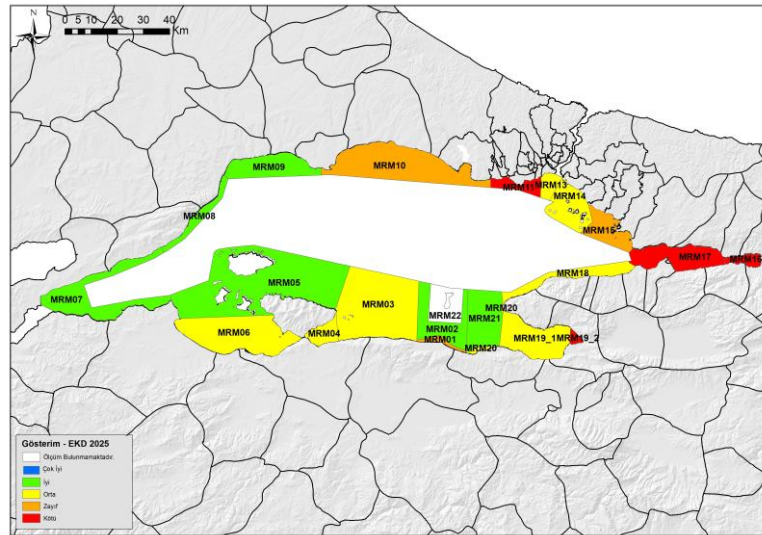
N

0 5 10 20 30 40 Km

MRM09
MRM10
MRM11
MRM13
MRM14
MRM08
MRM15
MRM17
MRM16
MRM18
MRM05
MRM07
MRM03
MRM22
MRM20
MRM21
MRM06
MRM04
MRM02
MRM01
MRM19_1
MRM19_2
MRM20

Gösterim - EKD 2025
Ölçüm Bulunmamaktadır.
Çok İyi
İyi
Orta
Zayıf
Kötü